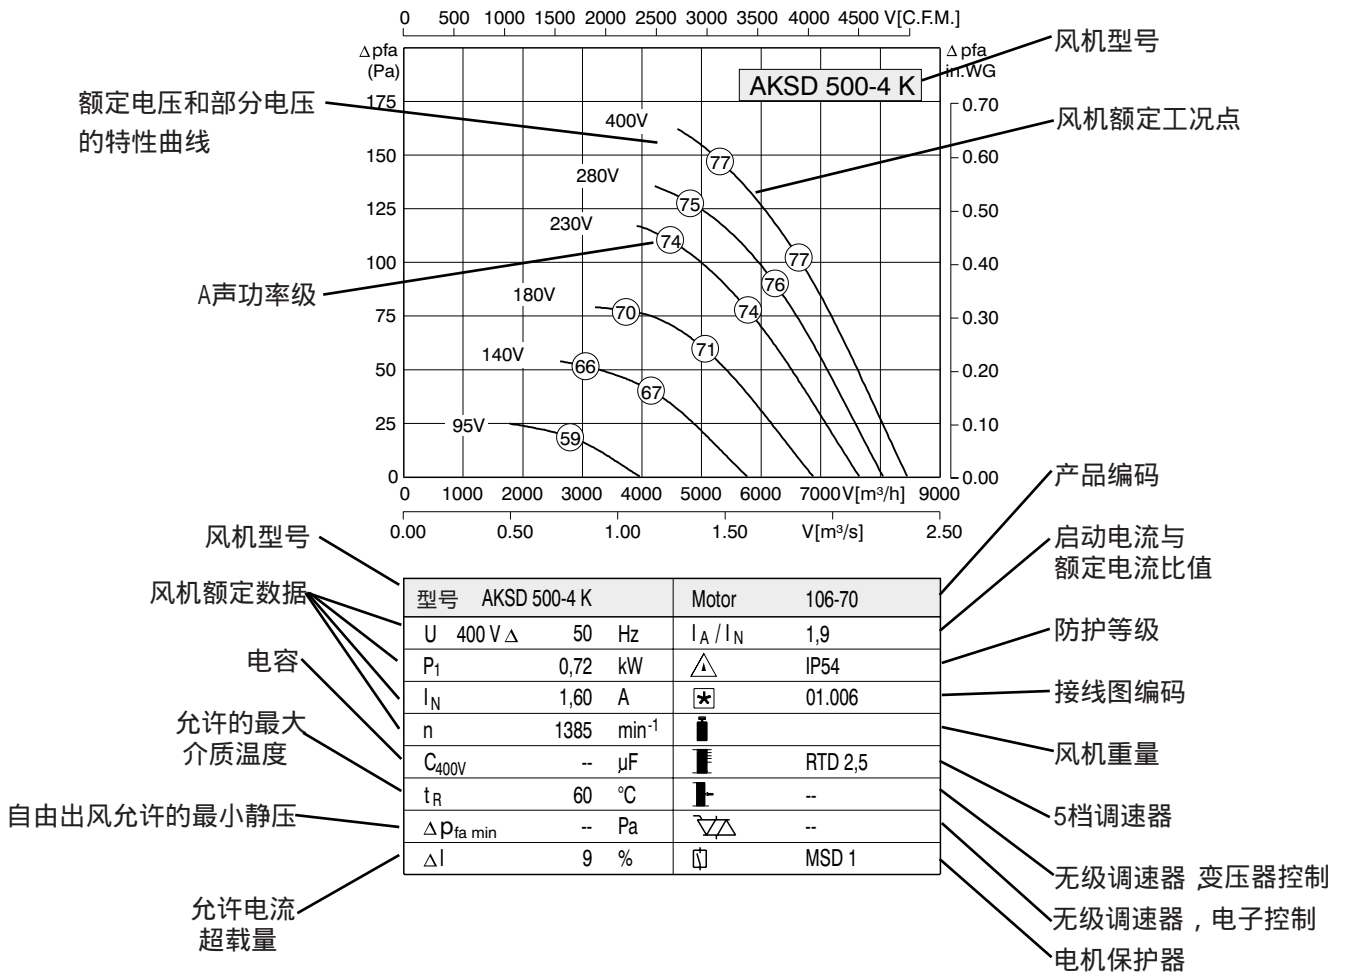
0 500 1000 1500 2000 2500 3000 3500 4000 4500 V[C.F.M.]

Δpfa (Pa)

Δpfa in.WG

风机型号

AKSD 500-4 K

额定电压和部分电压的特性曲线

风机额定工况点

175 150 125 100 75 50 25 0

0.70 0.60 0.50 0.40 0.30 0.20 0.10 0.00

400V 280V 230V 180V 140V 95V

77 75 74 77 76 74 70 71 66 67 59

A声功率级

0 1000 2000 3000 4000 5000 6000 7000 V[m³/h] 9000

0.00 0.50 1.00 1.50 V[m³/s] 2.50

产品编码

风机型号

启动电流与额定电流比值

风机额定数据

| 型号 AKSD 500-4 K | | | Motor | 106-70 |
|---|---|---|---|---|
| U 400 V Δ | 50 | Hz | $I_A / I_N$ | 1,9 |
| $P_1$ | 0,72 | kW | | IP54 |
| $I_N$ | 1,60 | A | | 01.006 |
| n | 1385 | $min^{-1}$ | | |
| $C_{400V}$ | -- | µF | | RTD 2,5 |
| $t_R$ | 60 | °C | | -- |
| $\Delta p_{fa\ min}$ | -- | Pa | | -- |
| ΔI | 9 | % | | MSD 1 |

防护等级

电容

接线图编码

允许的最大介质温度

风机重量

5档调速器

自由出风允许的最小静压

无级调速器 ,变压器控制

无级调速器，电子控制

允许电流超载量

电机保护器